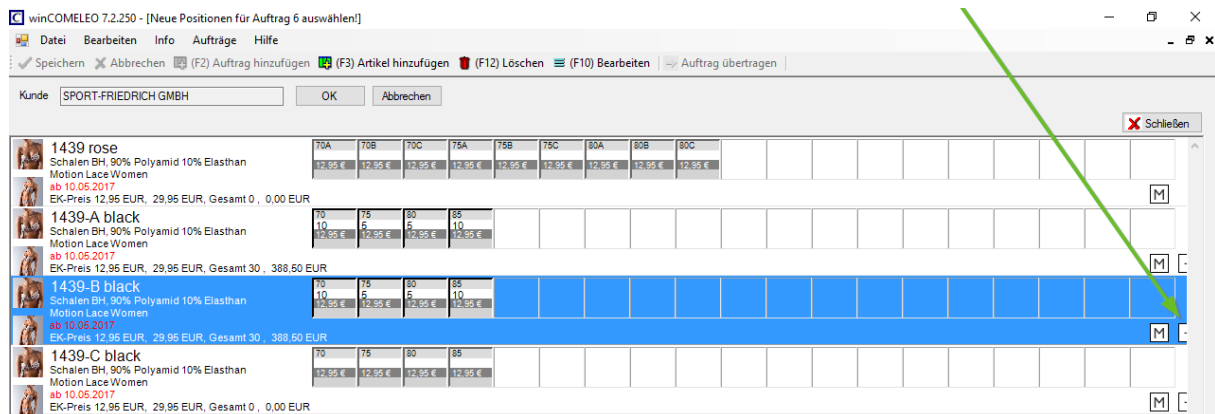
winCOMELEO 7.2.250 - [Neue Positionen für Auftrag 6 auswählen!]

Datei Bearbeiten Info Aufträge Hilfe

Speichern Abbrechen (F2) Auftrag hinzufügen (F3) Artikel hinzufügen (F12) Löschen (F10) Bearbeiten Auftrag übertragen

Kunde SPORT-FRIEDRICH GMBH OK Abbrechen

Schließen

1439 rose
Schalen BH, 90% Polyamid 10% Elasthan
Motion Lace Women
ab 10.05.2017
EK-Preis 12,95 EUR, 29,95 EUR, Gesamt 0 , 0,00 EUR

| 70A | 70B | 70C | 75A | 75B | 75C | 80A | 80B | 80C |
|---|---|---|---|---|---|---|---|---|
| 12,95 € | 12,95 € | 12,95 € | 12,95 € | 12,95 € | 12,95 € | 12,95 € | 12,95 € | 12,95 € |

M

1439-A black
Schalen BH, 90% Polyamid 10% Elasthan
Motion Lace Women
ab 10.05.2017
EK-Preis 12,95 EUR, 29,95 EUR, Gesamt 30 , 388,50 EUR

| 70 | 75 | 80 | 85 |
|---|---|---|---|
| 10 | 5 | 5 | 10 |
| 12,95 € | 12,95 € | 12,95 € | 12,95 € |

M

1439-B black
Schalen BH, 90% Polyamid 10% Elasthan
Motion Lace Women
ab 10.05.2017
EK-Preis 12,95 EUR, 29,95 EUR, Gesamt 30 , 388,50 EUR

| 70 | 75 | 80 | 85 |
|---|---|---|---|
| 10 | 5 | 5 | 10 |
| 12,95 € | 12,95 € | 12,95 € | 12,95 € |

M

1439-C black
Schalen BH, 90% Polyamid 10% Elasthan
Motion Lace Women
ab 10.05.2017
EK-Preis 12,95 EUR, 29,95 EUR, Gesamt 0 , 0,00 EUR

| 70 | 75 | 80 | 85 |
|---|---|---|---|
| 12,95 € | 12,95 € | 12,95 € | 12,95 € |

M